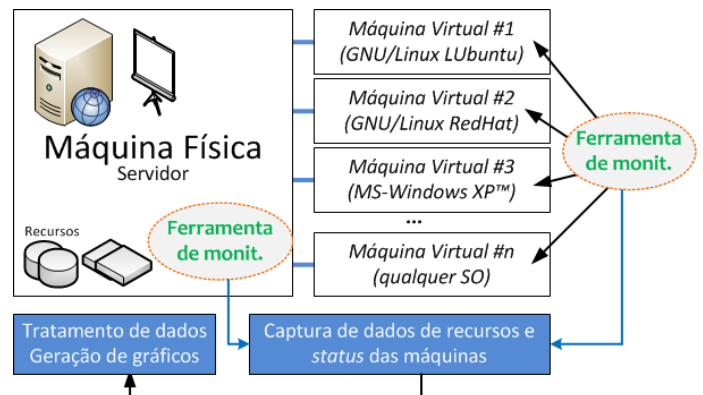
Máquina Física
Servidor

Recursos

Ferramenta de monit.

Máquina Virtual #1
(GNU/Linux LUbuntu)

Máquina Virtual #2
(GNU/Linux RedHat)

Máquina Virtual #3
(MS-Windows XP™)

...

Máquina Virtual #n
(qualquer SO)

Ferramenta de monit.

Tratamento de dados
Geração de gráficos

Captura de dados de recursos e *status* das máquinas